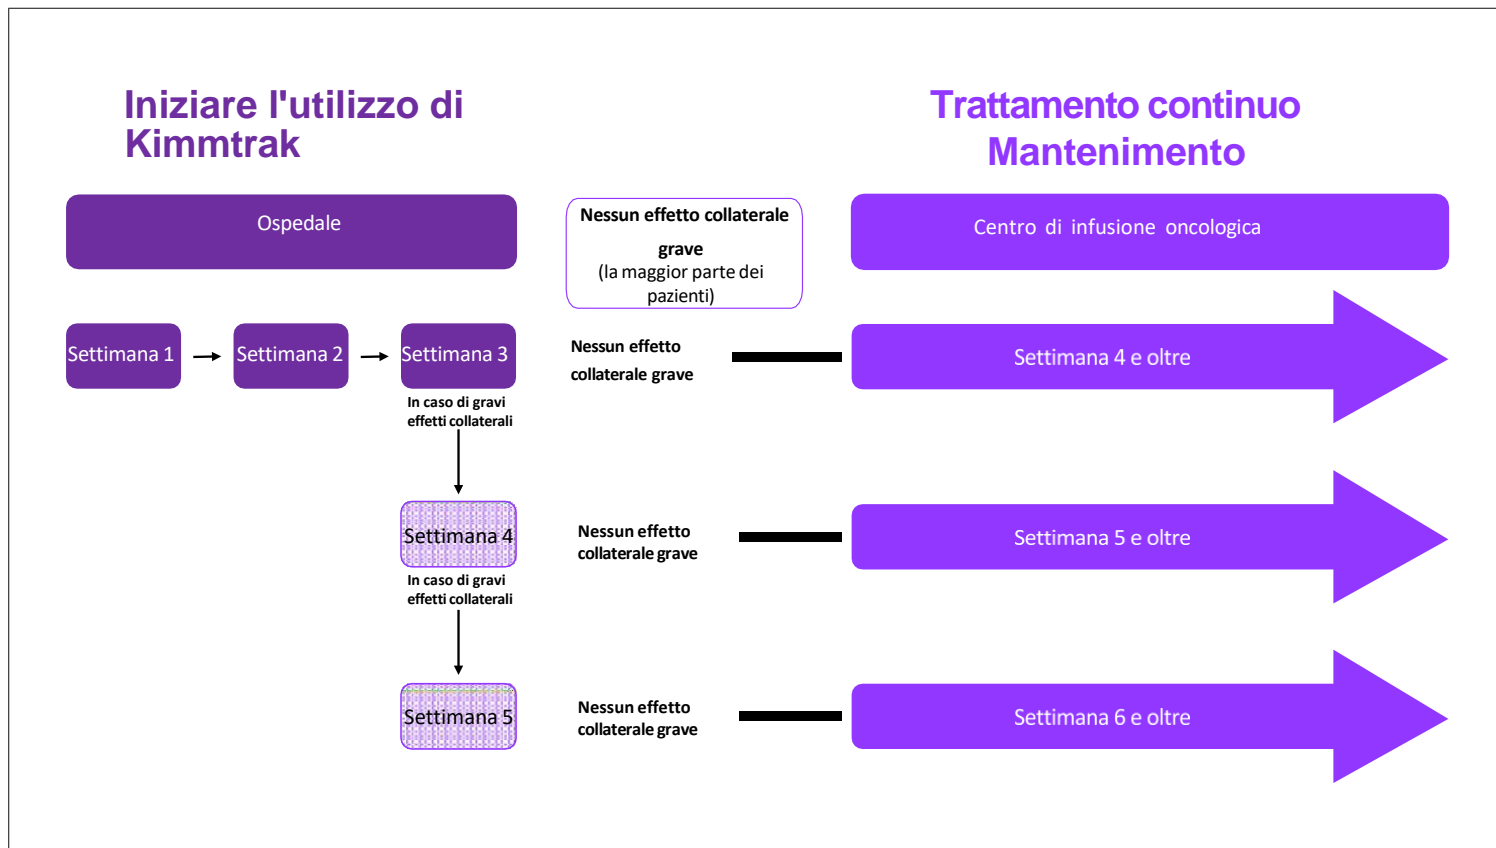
Iniziare l'utilizzo di Kimmtrak

Trattamento continuo
Mantenimento

Ospedale

Nessun effetto collaterale grave
(la maggior parte dei pazienti)

Centro di infusione oncologica

Settimana 1

Settimana 2

Settimana 3

In caso di gravi effetti collaterali

Nessun effetto collaterale grave

Settimana 4 e oltre

Settimana 4

In caso di gravi effetti collaterali

Nessun effetto collaterale grave

Settimana 5 e oltre

Settimana 5

Nessun effetto collaterale grave

Settimana 6 e oltre